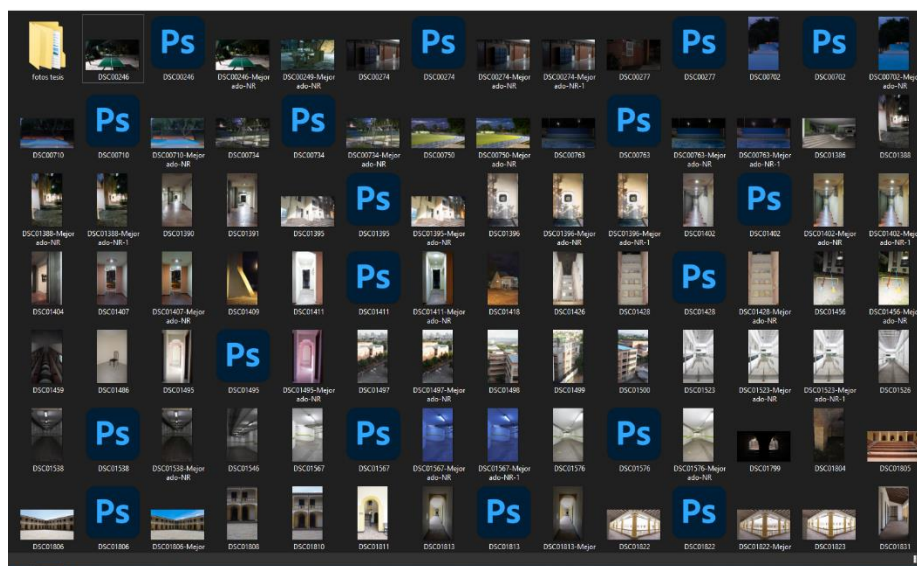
fotos tesis
DSC00246
Ps
DSC00246
DSC00246-Mejorado-NR
DSC00249-Mejorado-NR
DSC00274
Ps
DSC00274
DSC00274-Mejorado-NR
DSC00274-Mejorado-NR-1
DSC00277
Ps
DSC00277
DSC00702
Ps
DSC00702
DSC00702-Mejorado-NR

DSC00710
Ps
DSC00710
DSC00710-Mejorado-NR
DSC00734
Ps
DSC00734
DSC00734-Mejorado-NR
DSC00750
DSC00750-Mejorado-NR
DSC00763
Ps
DSC00763
DSC00763-Mejorado-NR
DSC00763-Mejorado-NR-1
DSC01386
DSC01388

DSC01388-Mejorado-NR
DSC01388-Mejorado-NR-1
DSC01390
DSC01391
DSC01395
Ps
DSC01395
DSC01395-Mejorado-NR
DSC01396
DSC01396-Mejorado-NR
DSC01396-Mejorado-NR-1
DSC01402
Ps
DSC01402
DSC01402-Mejorado-NR
DSC01402-Mejorado-NR-1

DSC01404
DSC01407
DSC01407-Mejorado-NR
DSC01409
DSC01411
Ps
DSC01411
DSC01411-Mejorado-NR
DSC01418
DSC01426
DSC01428
Ps
DSC01428
DSC01428-Mejorado-NR
DSC01456
DSC01456-Mejorado-NR

DSC01459
DSC01486
DSC01495
Ps
DSC01495
DSC01495-Mejorado-NR
DSC01497
DSC01497-Mejorado-NR
DSC01498
DSC01499
DSC01500
DSC01523
DSC01523-Mejorado-NR
DSC01523-Mejorado-NR-1
DSC01526

DSC01538
Ps
DSC01538
DSC01538-Mejorado-NR
DSC01546
DSC01567
Ps
DSC01567
DSC01567-Mejorado-NR
DSC01567-Mejorado-NR-1
DSC01576
Ps
DSC01576
DSC01576-Mejorado-NR
DSC01799
DSC01804
DSC01805

DSC01806
Ps
DSC01806
DSC01806-Mejor
DSC01808
DSC01810
DSC01811
DSC01813
Ps
DSC01813
DSC01813-Mejor
DSC01822
Ps
DSC01822
DSC01822-Mejor
DSC01823
DSC01831